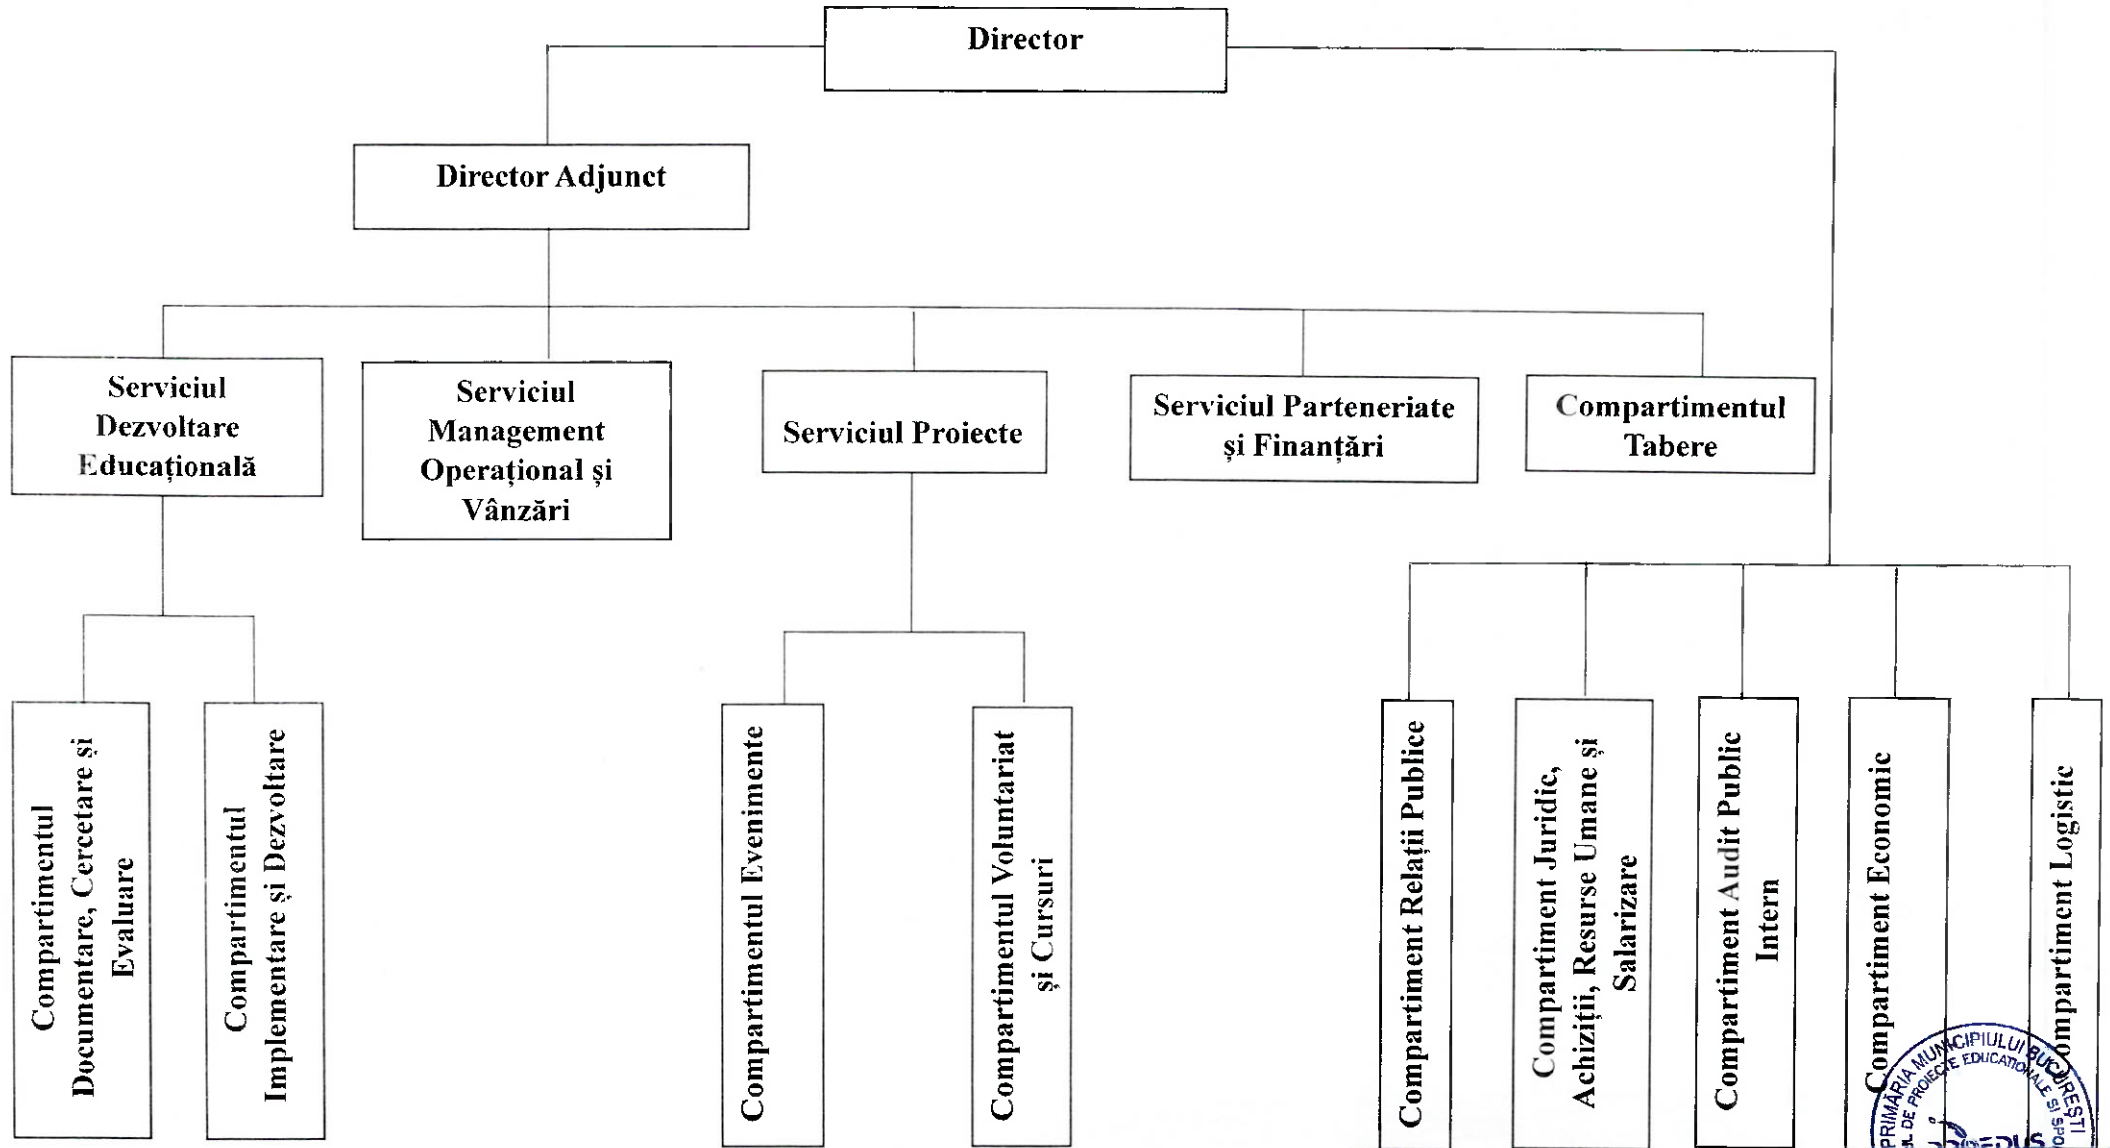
Director

Director Adjunct

Serviciul Dezvoltare Educațională

Serviciul Management Operațional și Vânzări

Serviciul Proiecte

Serviciul Parteneriate și Finanțări

Compartimentul Tabere

Compartimentul Documentare, Cercetare și Evaluare

Compartimentul Implementare și Dezvoltare

Compartimentul Evenimente

Compartimentul Voluntariat și Cursuri

Compartiment Relații Publice

Compartiment Juridic, Achiziții, Resurse Umane și Salarizare

Compartiment Audit Public Intern

Compartiment Economic

Compartiment Logistic

PRIMĂRIA MUNICIPIULUI BUCUREȘTI
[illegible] DE PROIECTE EDUCAȚIONALE ȘI SPO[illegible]
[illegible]EDUS